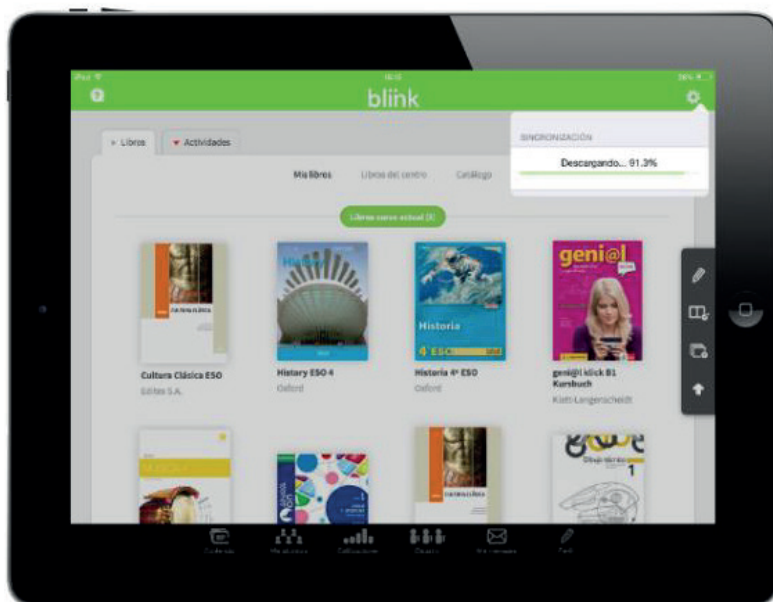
blink

Libros
Actividades

Mis libros
Libros del centro
Catálogo

SINCRONIZACIÓN
Descargando... 91.3%

Libros curso actual (8)

Cultura Clásica ESO
Editex S.A.

History ESO 4
Oxford

Historia 4º ESO
Oxford

Historia
4 ESO

geni@l
geni@l klick B1 Kursbuch
Klett-Langenscheidt

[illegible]
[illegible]
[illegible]
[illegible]
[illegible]
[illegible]